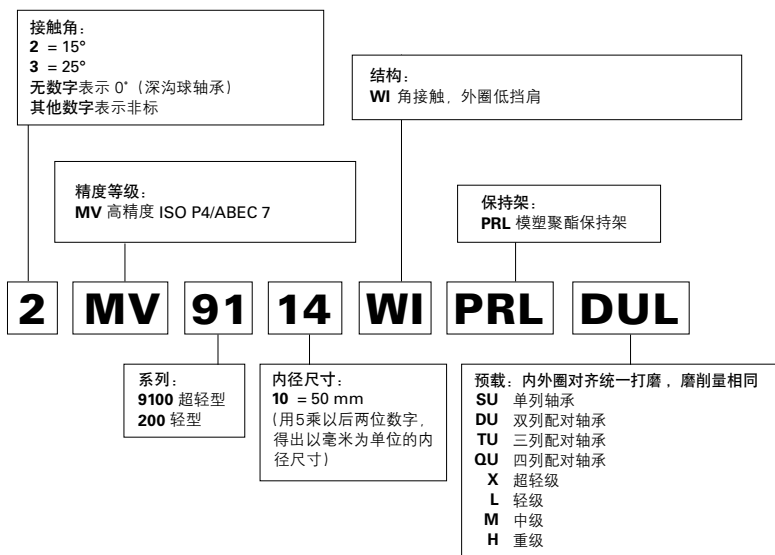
接触角：
**2** = 15°
**3** = 25°
**无数字**表示 0°（深沟球轴承）
**其他数字**表示非标

结构：
**WI** 角接触，外圈低挡肩

精度等级：
**MV** 高精度 ISO P4/ABEC 7

保持架：
**PRL** 模塑聚酯保持架

2 MV 91 14 WI PRL DUL

系列：
**9100** 超轻型
**200** 轻型

内径尺寸：
**10** = 50 mm
(用5乘以后两位数字，得出以毫米为单位的内径尺寸)

预载：内外圈对齐统一打磨，磨削量相同
**SU** 单列轴承
**DU** 双列配对轴承
**TU** 三列配对轴承
**QU** 四列配对轴承
**X** 超轻级
**L** 轻级
**M** 中级
**H** 重级